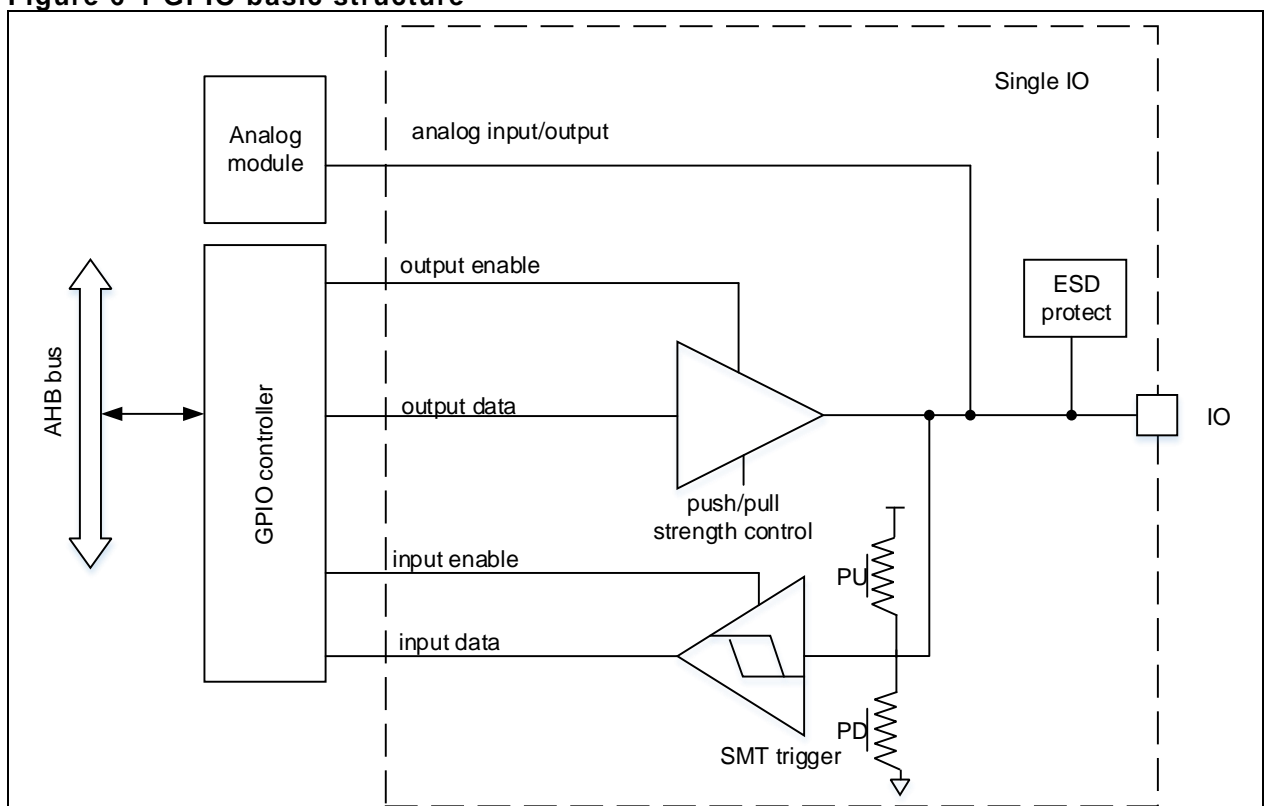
Figure 6-1 GPIO basic structure

Single IO

Analog module

analog input/output

AHB bus

GPIO controller

output enable

ESD protect

output data

IO

push/pull strength control

input enable

PU

input data

PD

SMT trigger